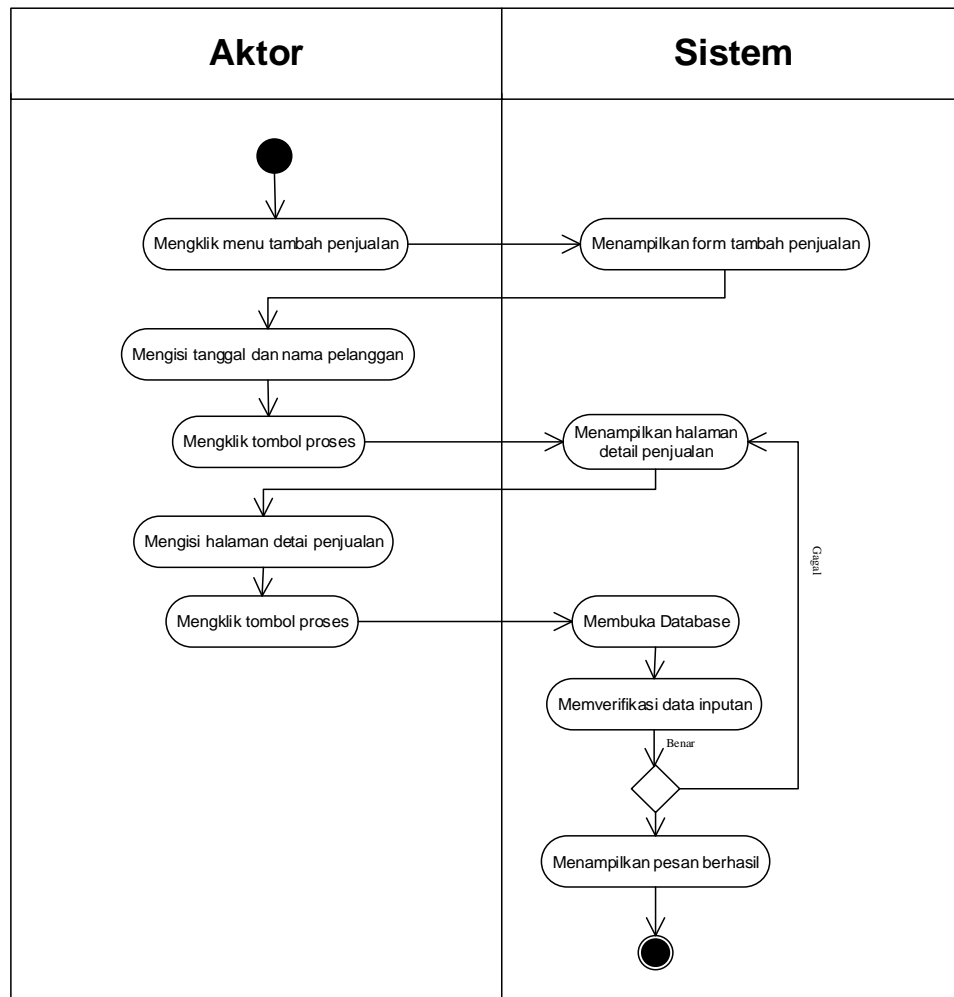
| Aktor | Sistem |
|---|---|

Mengklik menu tambah penjualan

Menampilkan form tambah penjualan

Mengisi tanggal dan nama pelanggan

Mengklik tombol proses

Menampilkan halaman detail penjualan

Mengisi halaman detai penjualan

Mengklik tombol proses

Membuka Database

Memverifikasi data inputan

Benar

Gagal

Menampilkan pesan berhasil